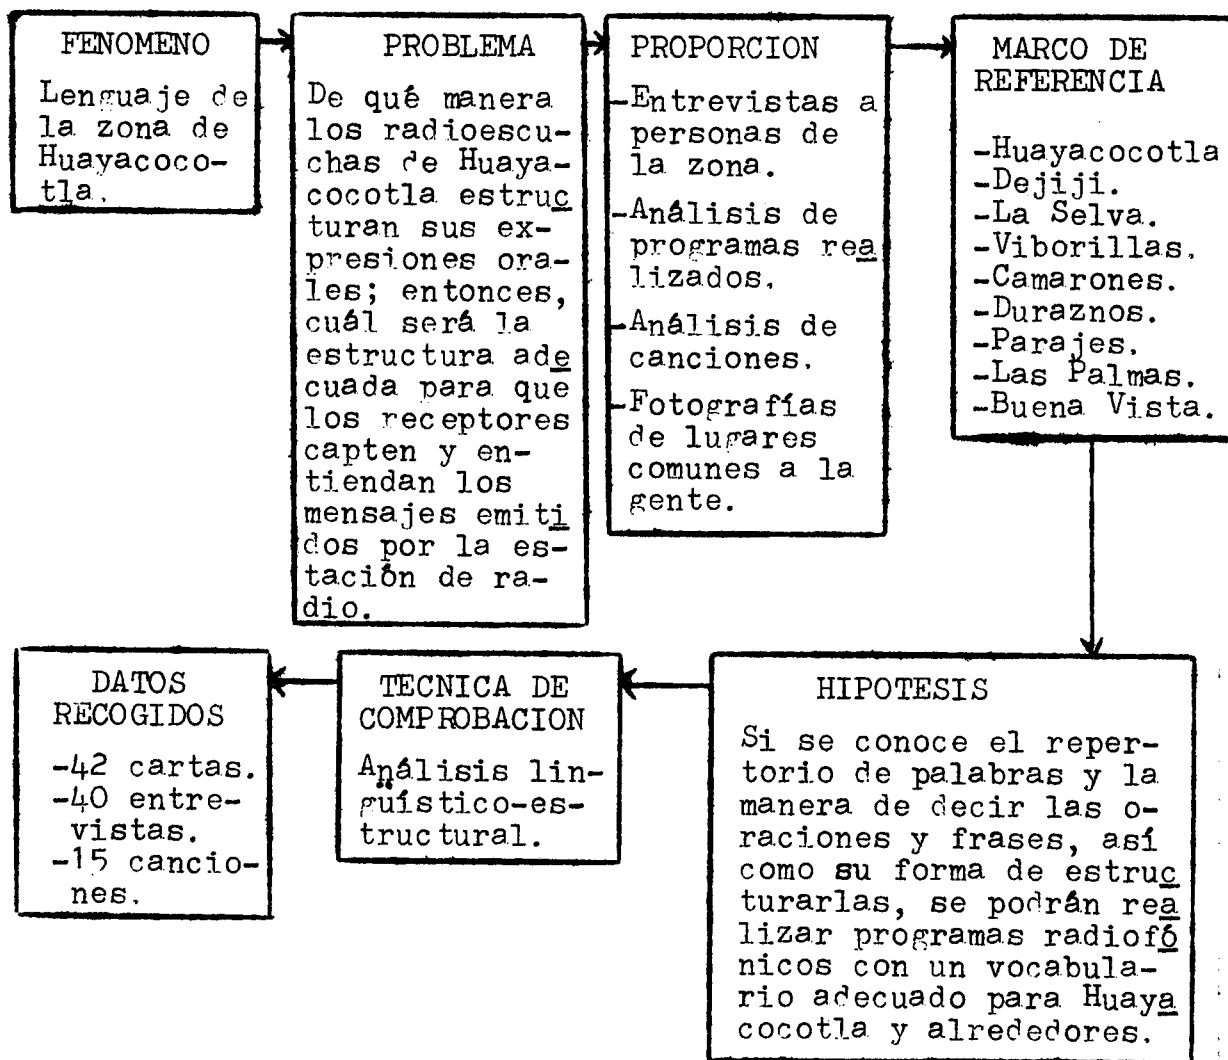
FENOMENO

Lenguaje de la zona de Huayacocotla.

PROBLEMA

De qué manera los radioescuchas de Huayacocotla estructuran sus expresiones orales; entonces, cuál será la estructura adecuada para que los receptores capten y entiendan los mensajes emitidos por la estación de radio.

PROPORCION

-Entrevistas a personas de la zona.

-Análisis de programas realizados.

-Análisis de canciones.

-Fotografías de lugares comunes a la gente.

MARCO DE REFERENCIA

-Huayacocotla
-Dejiji.
-La Selva.
-Viborillas.
-Camarones.
-Duraznos.
-Parajes.
-Las Palmas.
-Buena Vista.

HIPOTESIS

Si se conoce el repertorio de palabras y la manera de decir las oraciones y frases, así como su forma de estructurarlas, se podrán realizar programas radiofónicos con un vocabulario adecuado para Huayacocotla y alrededores.

TECNICA DE COMPROBACION

Análisis lingüístico-estructural.

DATOS RECOGIDOS

-42 cartas.
-40 entrevistas.
-15 canciones.